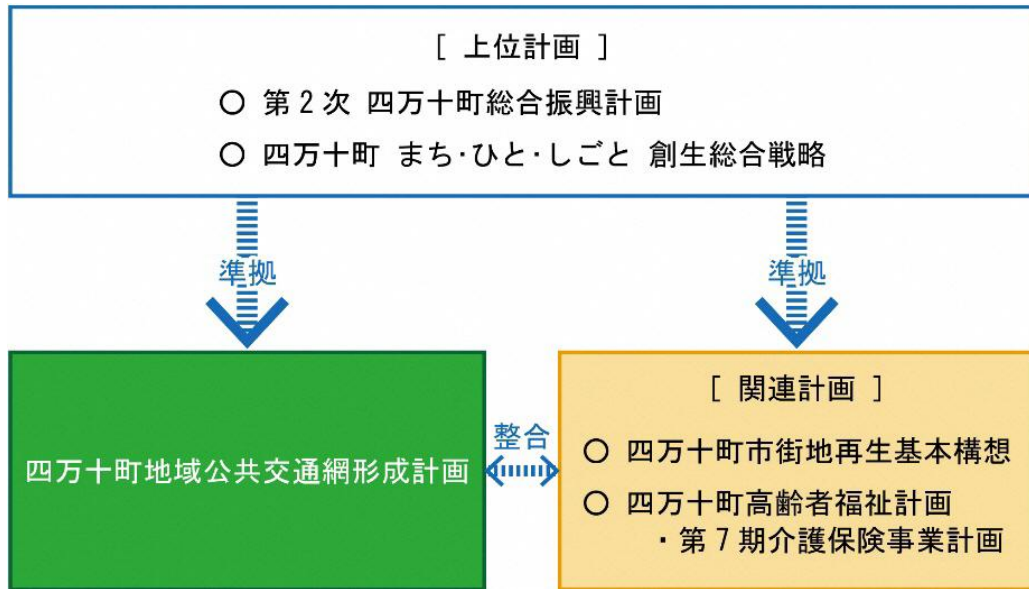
[ 上位計画 ]

○ 第２次 四万十町総合振興計画

○ 四万十町 まち·ひと·しごと 創生総合戦略

準拠

準拠

四万十町地域公共交通網形成計画

整合

[ 関連計画 ]

○ 四万十町市街地再生基本構想

○ 四万十町高齢者福祉計画
・第７期介護保険事業計画